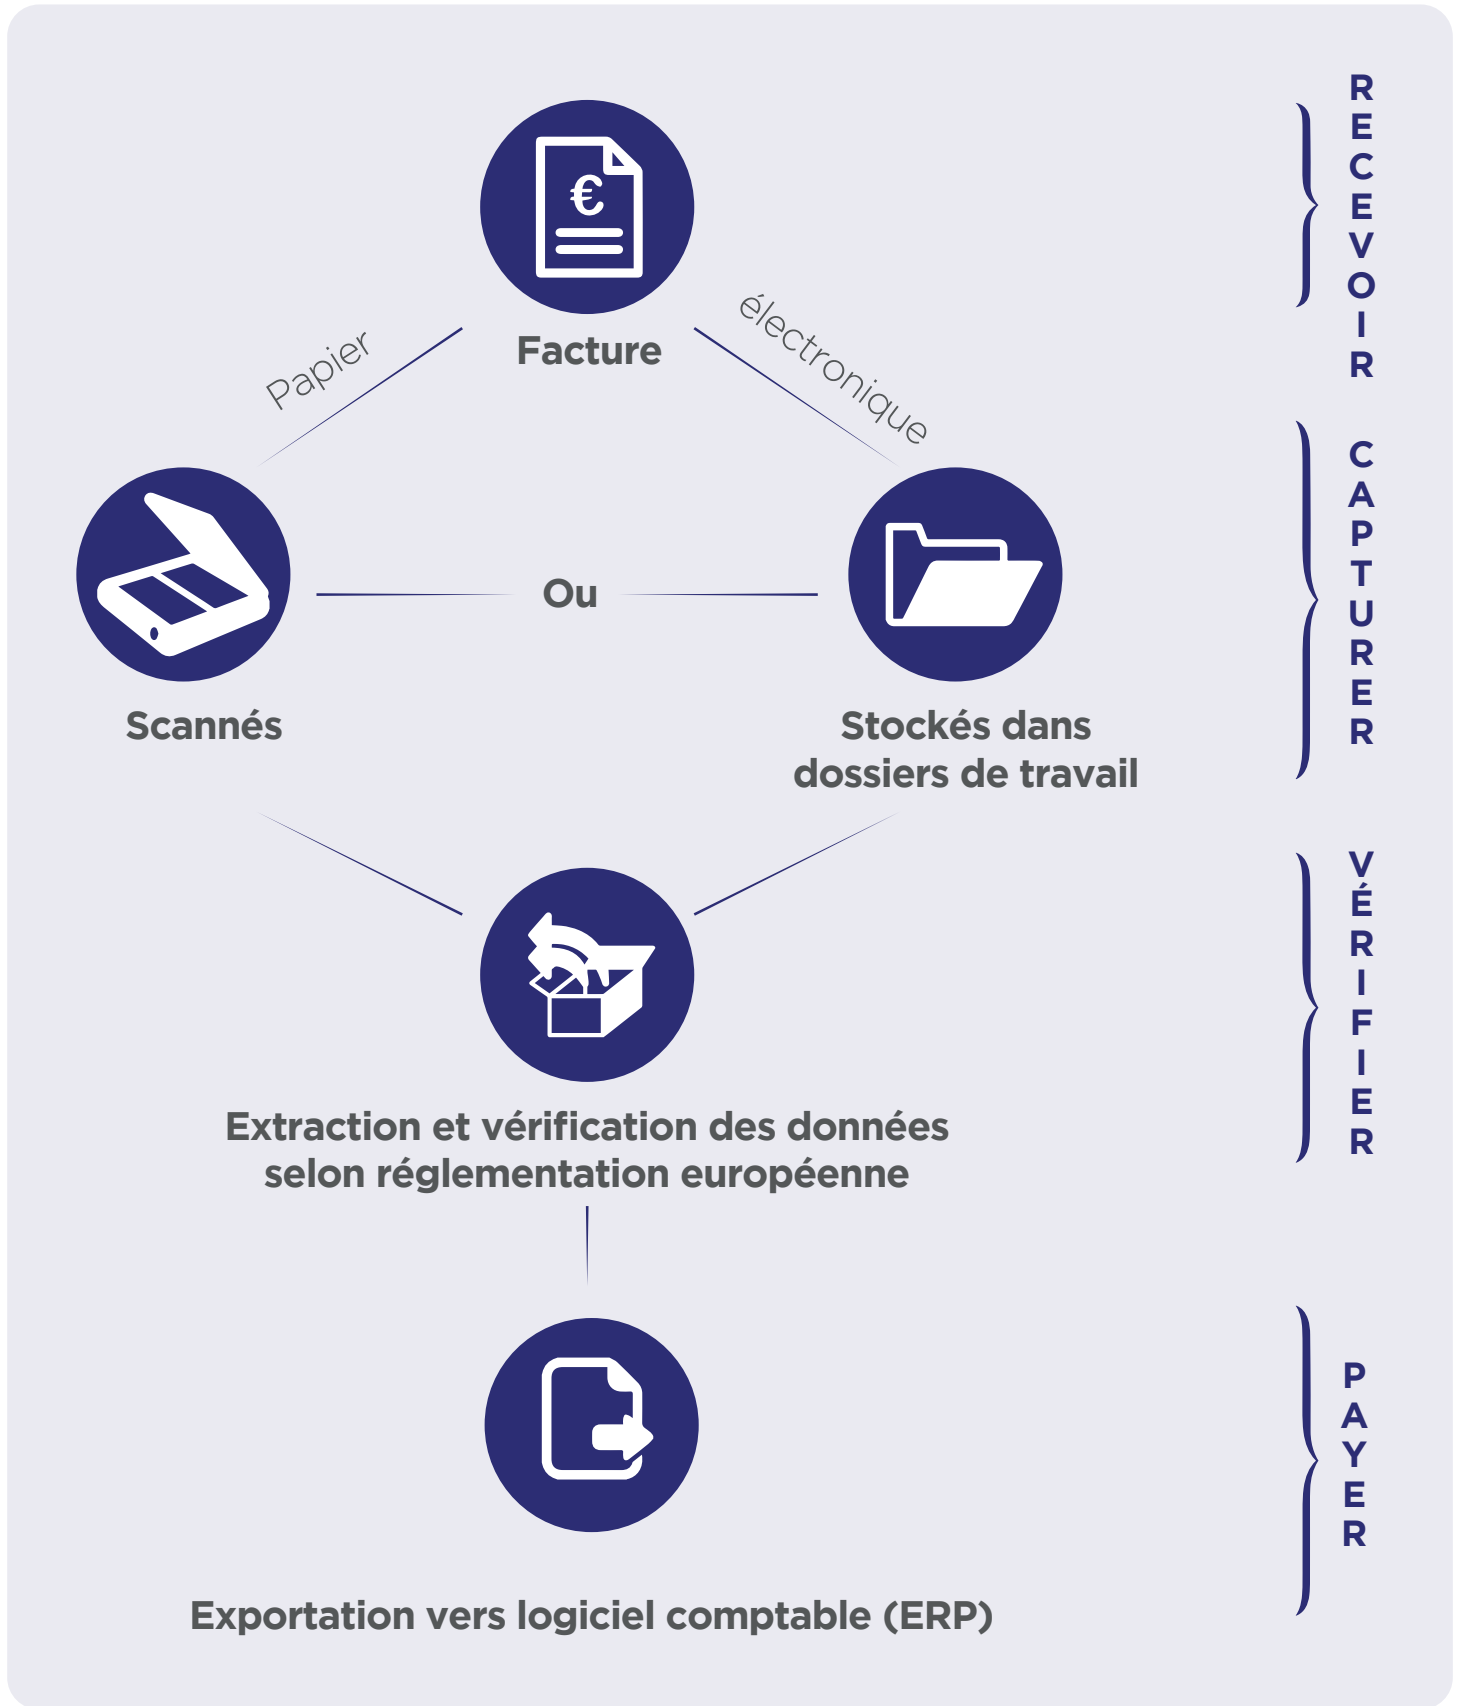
RECEVOIR

€

Facture

Papier

électronique

CAPTURER

Ou

Scannés

Stockés dans dossiers de travail

VÉRIFIER

Extraction et vérification des données selon réglementation européenne

PAYER

Exportation vers logiciel comptable (ERP)